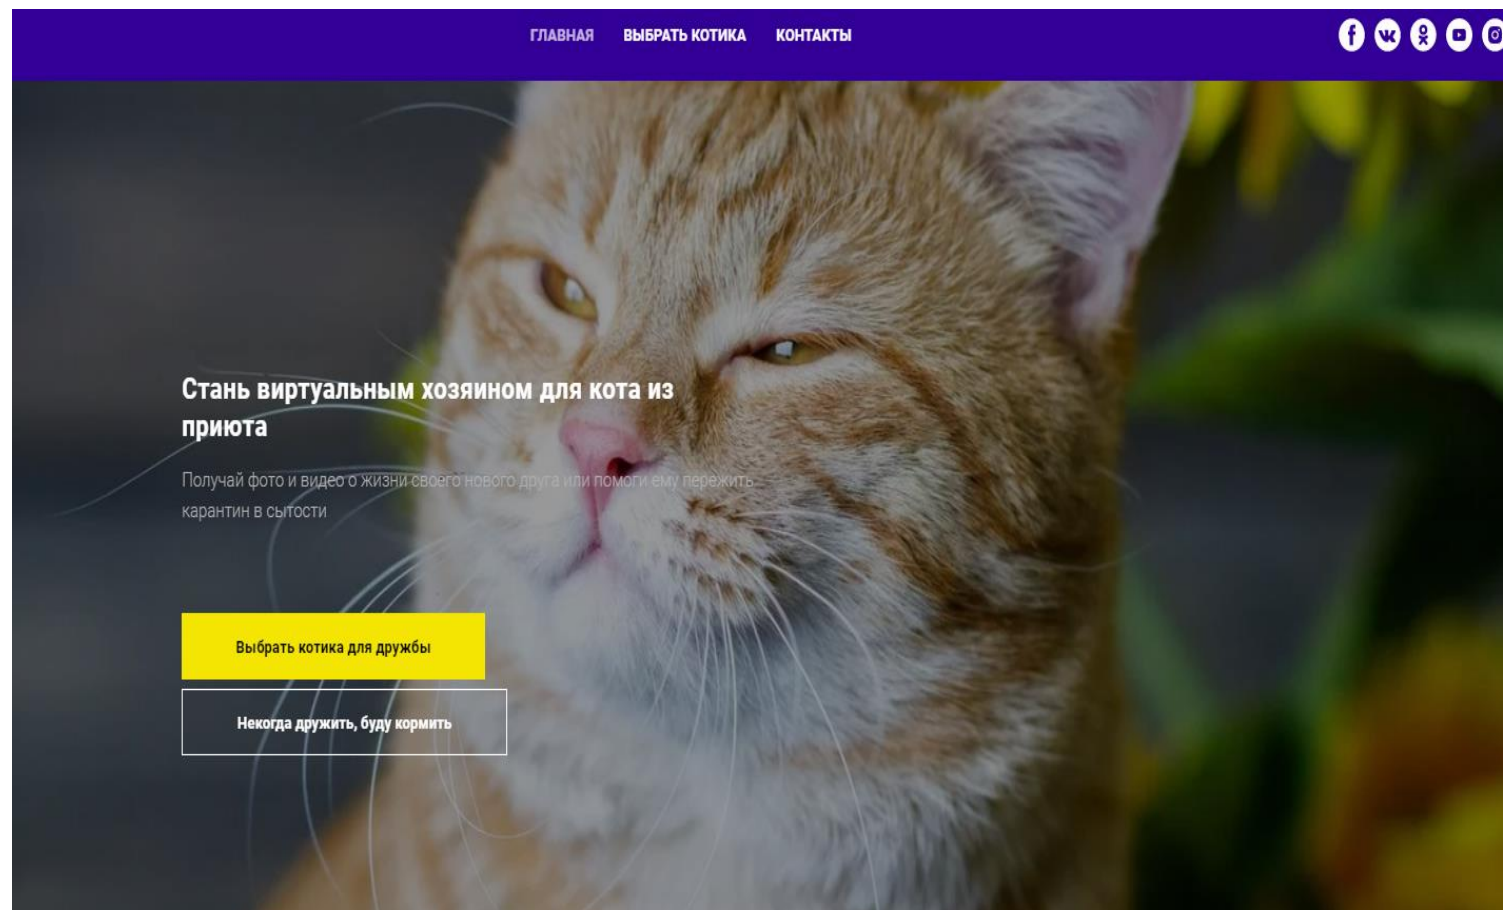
ГЛАВНАЯ ВЫБРАТЬ КОТИКА КОНТАКТЫ

Стань виртуальным хозяином для кота из приюта

Получай фото и видео о жизни своего нового друга или помоги ему пережить карантин в сытости

Выбрать котика для дружбы

Некогда дружить, буду кормить